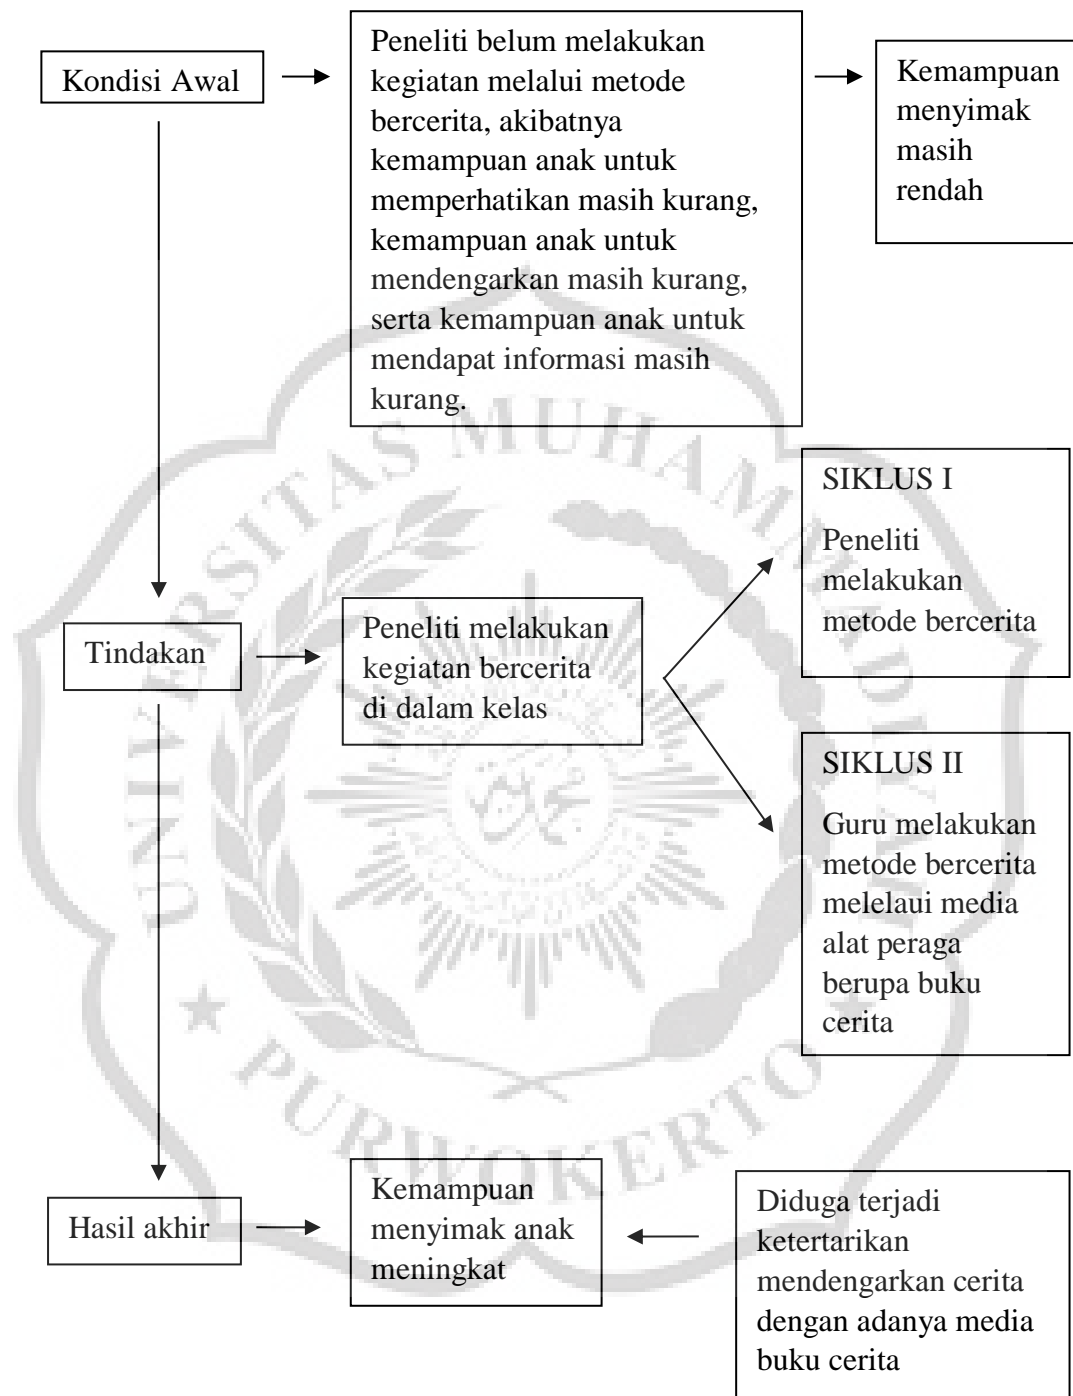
Kondisi Awal

Peneliti belum melakukan kegiatan melalui metode bercerita, akibatnya kemampuan anak untuk memperhatikan masih kurang, kemampuan anak untuk mendengarkan masih kurang, serta kemampuan anak untuk mendapat informasi masih kurang.

Kemampuan menyimak masih rendah

SIKLUS I

Peneliti melakukan metode bercerita

Tindakan

Peneliti melakukan kegiatan bercerita di dalam kelas

SIKLUS II

Guru melakukan metode bercerita melelaui media alat peraga berupa buku cerita

Hasil akhir

Kemampuan menyimak anak meningkat

Diduga terjadi ketertarikan mendengarkan cerita dengan adanya media buku cerita

UNIVERSITAS MUHAMMADIYAH PURWOKERTO